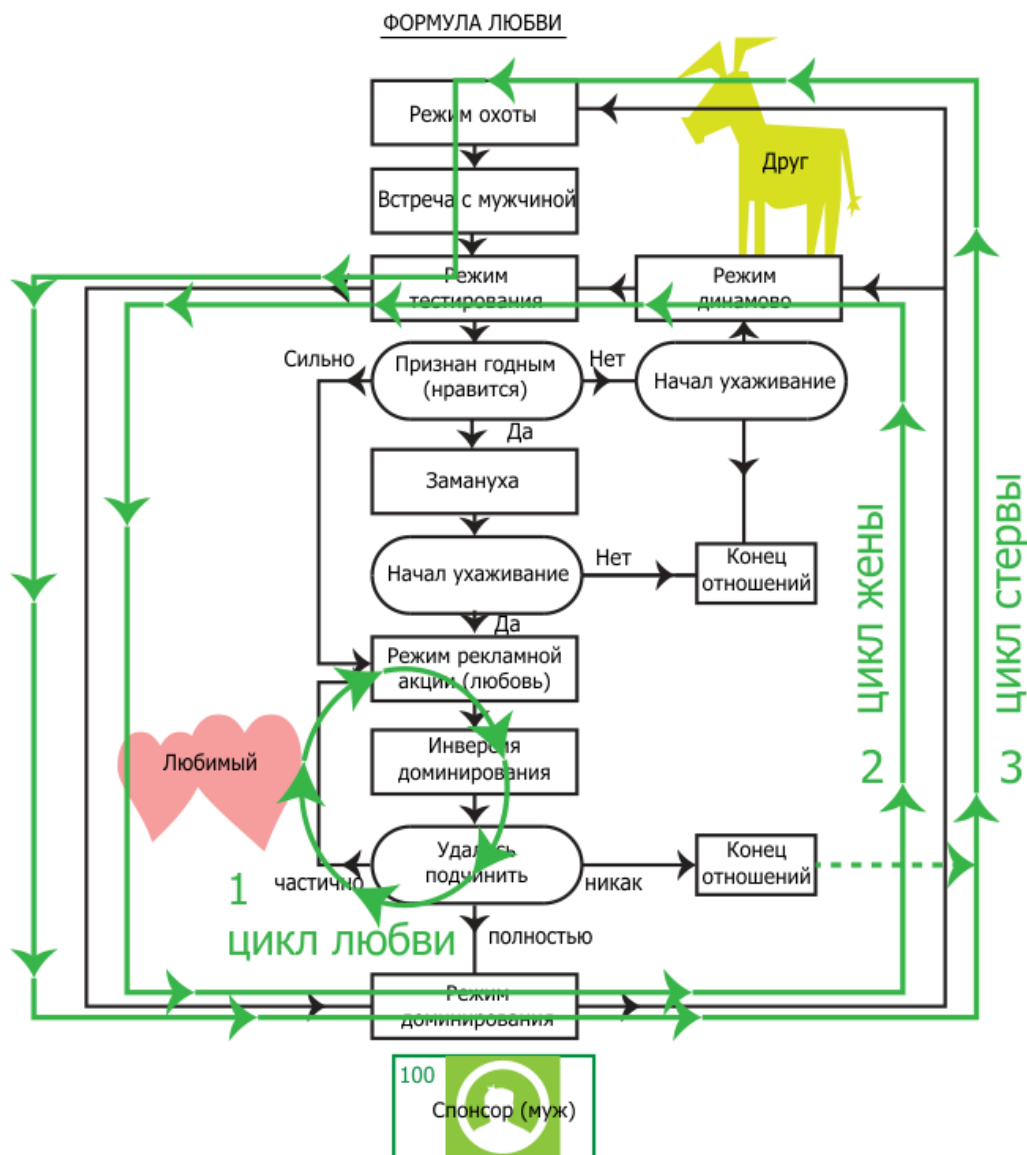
ФОРМУЛА ЛЮБВИ

Режим охоты

Друг

Встреча с мужчиной

Режим тестирования

Режим динамово

Сильно

Признан годным (нравится)

Нет

Начал ухаживание

Да

Замануха

Начал ухаживание

Нет

Конец отношений

Да

Режим рекламной акции (любовь)

Любимый

Инверсия доминирования

цикл жены 2

цикл стервы 3

частично

Удалось подчинить

никак

Конец отношений

1 цикл любви

полностью

Режим доминирования

100

Спонсор (муж)